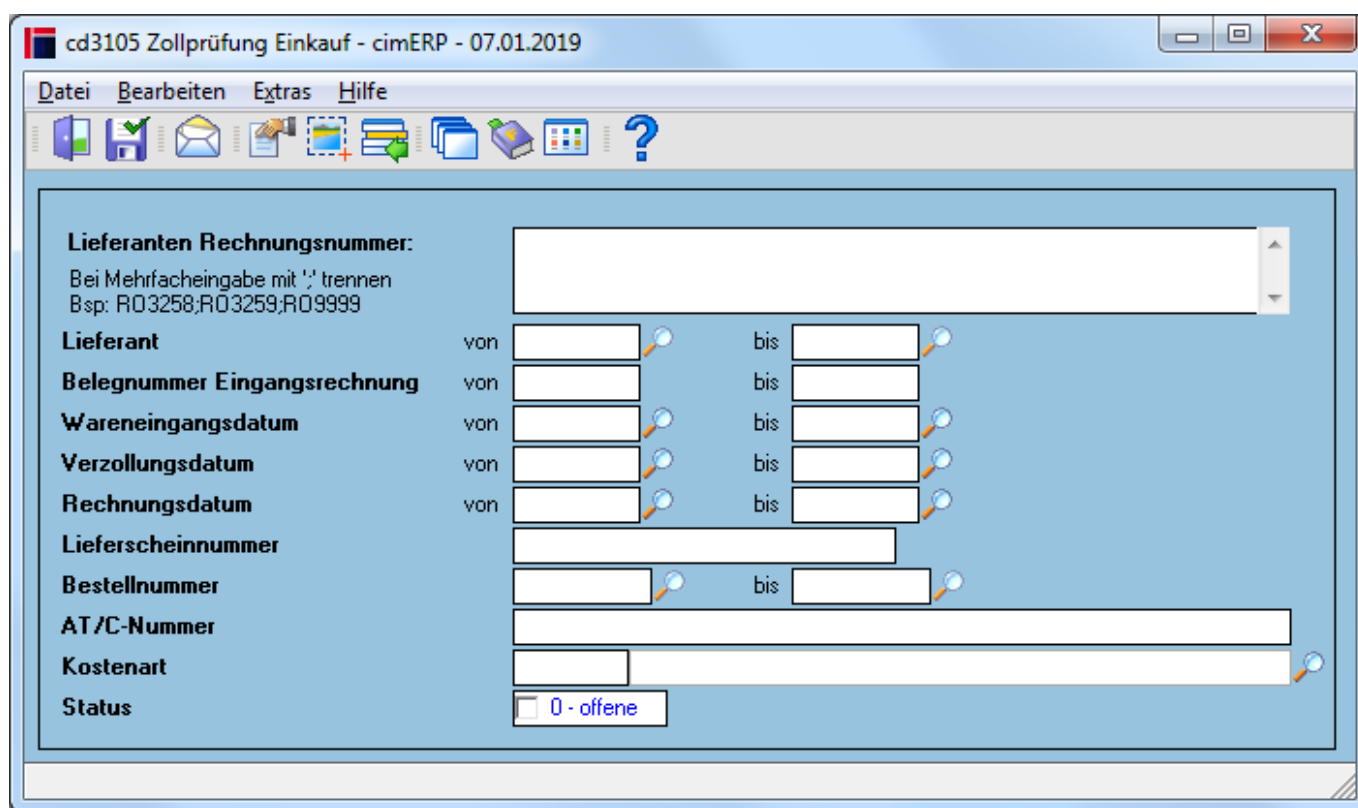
cd3105 Zollprüfung Einkauf - cimERP - 07.01.2019

Datei Bearbeiten Extras Hilfe

Lieferanten Rechnungsnummer:
Bei Mehrfacheingabe mit ';' trennen
Bsp: RO3258;RO3259;RO9999

Lieferant von bis
Belegnummer Eingangsrechnung von bis
Wareneingangsdatum von bis
Verzollungsdatum von bis
Rechnungsdatum von bis
Lieferscheinnummer
Bestellnummer bis
AT/C-Nummer
Kostenart
Status 0 - offene